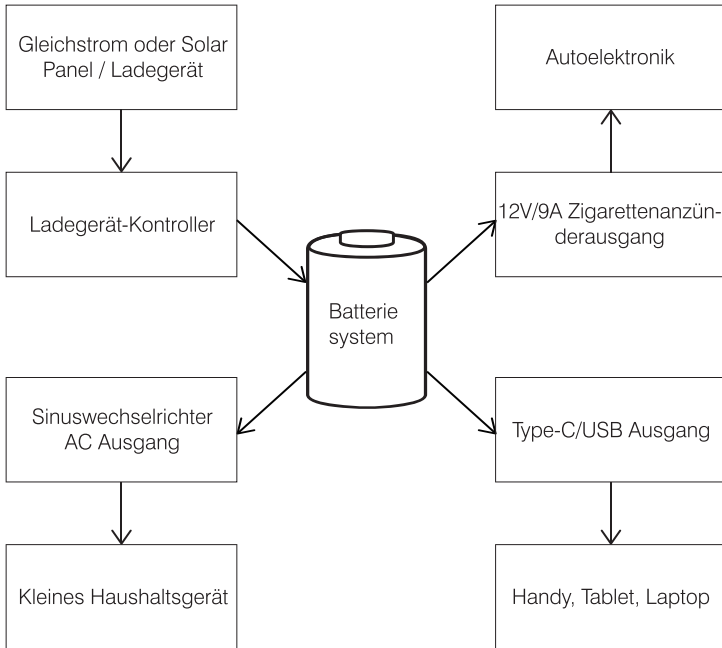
Gleichstrom oder Solar Panel / Ladegerät

Ladegerät-Kontroller

Batterie system

Sinuswechselrichter AC Ausgang

Kleines Haushaltsgerät

Autoelektronik

12V/9A Zigarettenanzünderausgang

Type-C/USB Ausgang

Handy, Tablet, Laptop